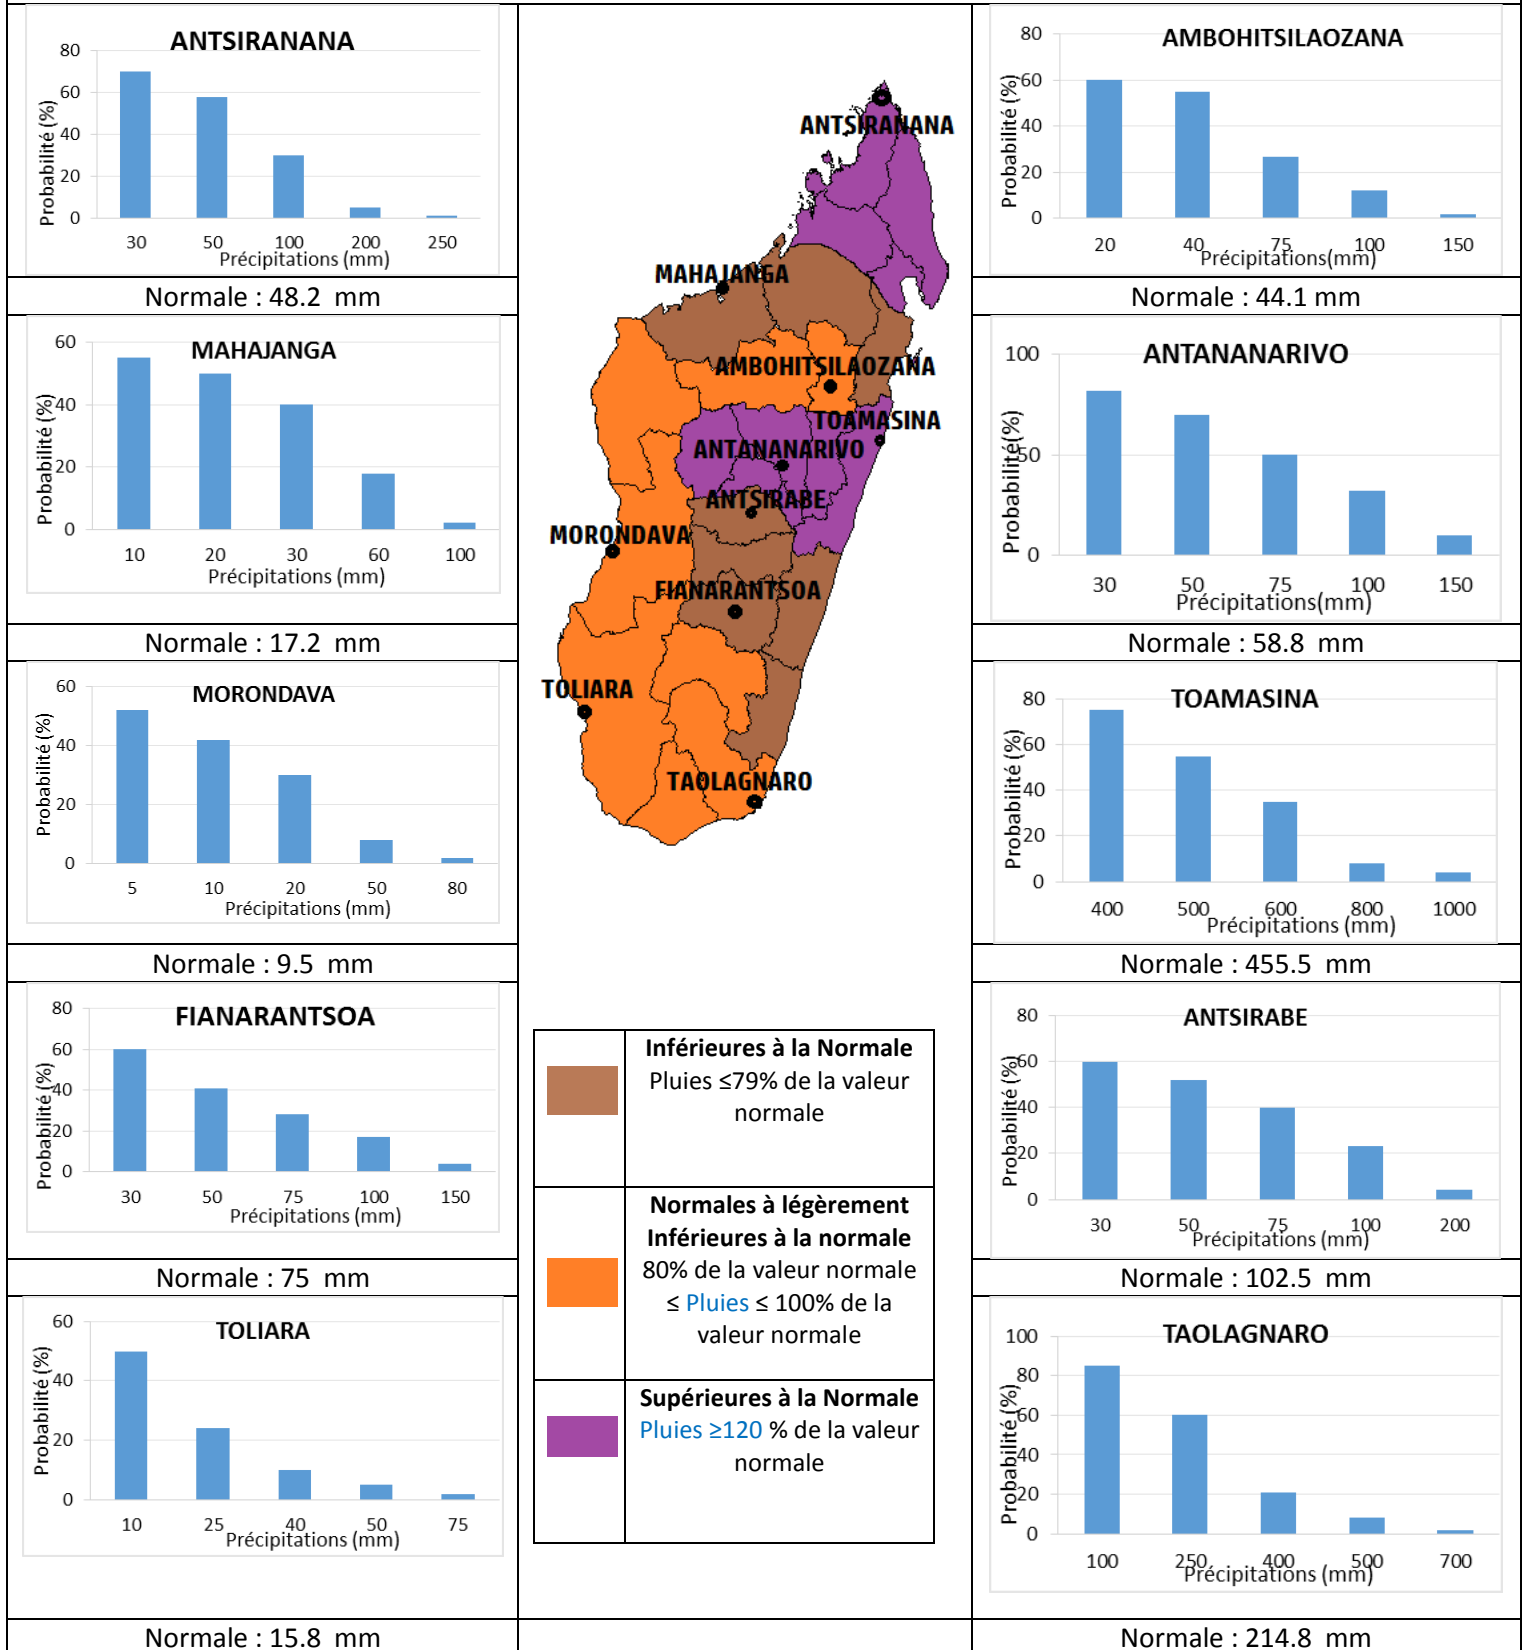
ANTSIRANANA

80
60
40
20
0
Probabilité (%)
30 50 100 200 250
Précipitations (mm)

Normale : 48.2 mm

MAHAJANGA

60
40
20
0
Probabilité (%)
10 20 30 60 100
Précipitations (mm)

Normale : 17.2 mm

MORONDAVA

60
40
20
0
Probabilité (%)
5 10 20 50 80
Précipitations (mm)

Normale : 9.5 mm

FIANARANTSOA

80
60
40
20
0
Probabilité (%)
30 50 75 100 150
Précipitations (mm)

Normale : 75 mm

TOLIARA

60
40
20
0
Probabilité (%)
10 25 40 50 75
Précipitations (mm)

Normale : 15.8 mm

ANTSIRANANA
MAHAJANGA
AMBOHITSILAOZANA
TOAMASINA
ANTANANARIVO
ANTSIRABE
MORONDAVA
FIANARANTSOA
TOLIARA
TAOLAGNARO

Inférieures à la Normale
Pluies ≤79% de la valeur normale

Normales à légèrement Inférieures à la normale
80% de la valeur normale ≤ Pluies ≤ 100% de la valeur normale

Supérieures à la Normale
Pluies ≥120 % de la valeur normale

AMBOHITSILAOZANA

80
60
40
20
0
Probabilité (%)
20 40 75 100 150
Précipitations(mm)

Normale : 44.1 mm

ANTANANARIVO

100
50
0
Probabilité(%)
30 50 75 100 150
Précipitations(mm)

Normale : 58.8 mm

TOAMASINA

80
60
40
20
0
Probabilité (%)
400 500 600 800 1000
Précipitations (mm)

Normale : 455.5 mm

ANTSIRABE

80
60
40
20
0
Probabilité (%)
30 50 75 100 200
Précipitations (mm)

Normale : 102.5 mm

TAOLAGNARO

100
80
60
40
20
0
Probabilité(%)
100 250 400 500 700
Précipitations (mm)

Normale : 214.8 mm